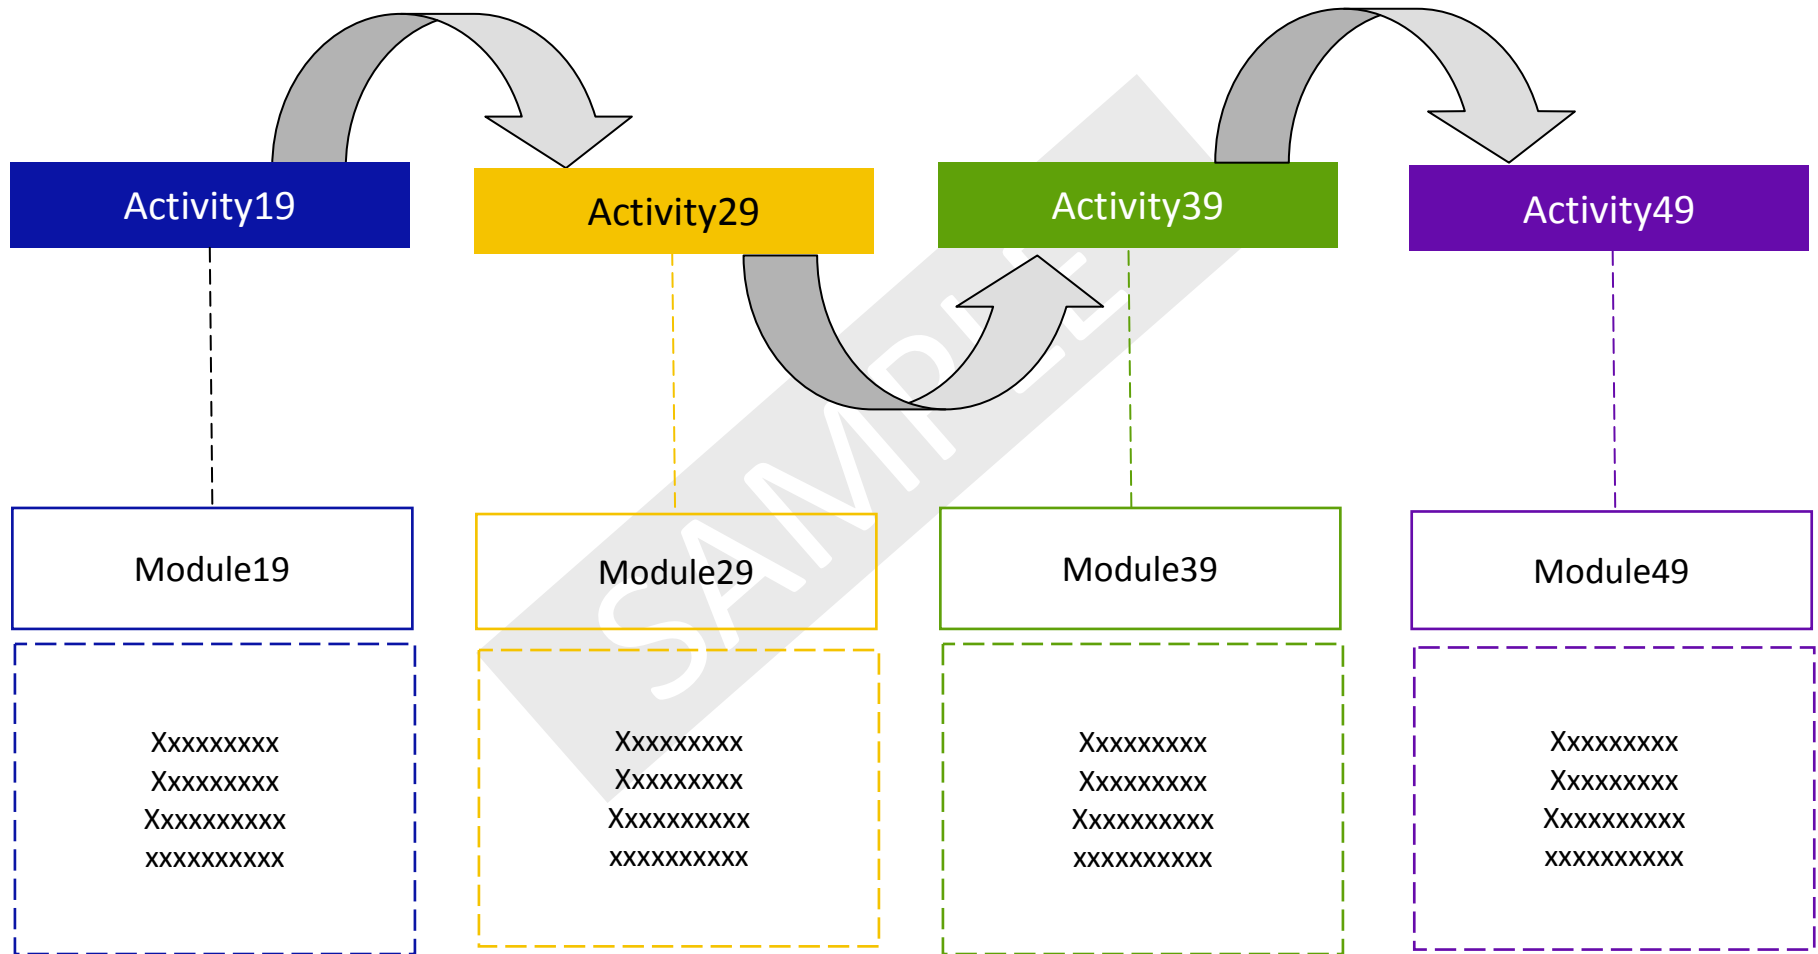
Activity19

Activity29

Activity39

Activity49

SAMPLE

Module19

Module29

Module39

Module49

Xxxxxxxxx
Xxxxxxxxx
Xxxxxxxxxx
xxxxxxxxxx

Xxxxxxxxx
Xxxxxxxxx
Xxxxxxxxxx
xxxxxxxxxx

Xxxxxxxxx
Xxxxxxxxx
Xxxxxxxxxx
xxxxxxxxxx

Xxxxxxxxx
Xxxxxxxxx
Xxxxxxxxxx
xxxxxxxxxx